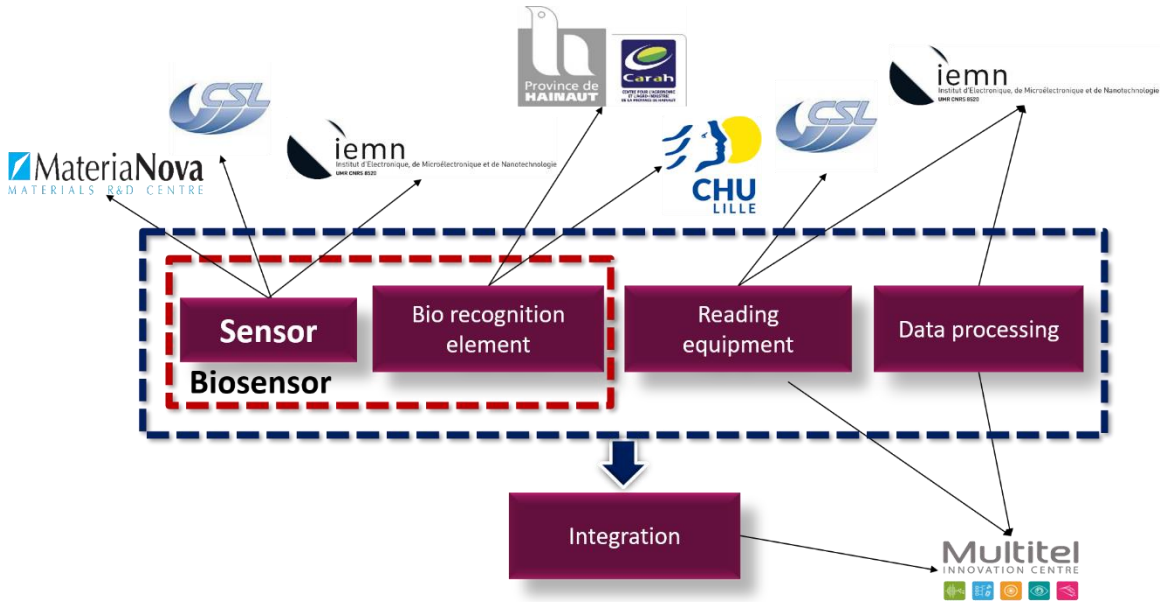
Province de HAINAUT

Carah
CENTRE POUR L'AGRONOMIE ET L'AGRO-INDUSTRIE DE LA PROVINCE DE HAINAUT

CSL

iemn
Institut d'Electronique, de Microélectronique et de Nanotechnologie
UMR CNRS 8520

MateriaNova
MATERIALS R&D CENTRE

iemn
Institut d'Electronique, de Microélectronique et de Nanotechnologie
UMR CNRS 8520

CHU
LILLE

CSL

Sensor

Bio recognition element

Reading equipment

Data processing

Biosensor

Integration

Multitel
INNOVATION CENTRE